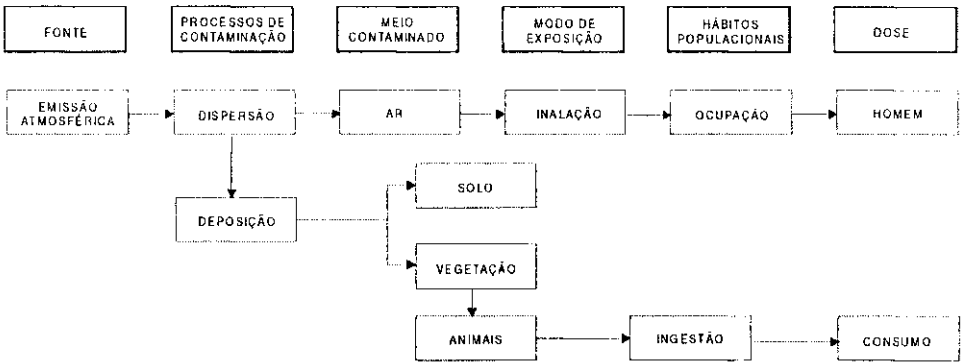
FONTE

PROCESSOS DE CONTAMINAÇÃO

MEIO CONTAMINADO

MODO DE EXPOSIÇÃO

HÁBITOS POPULACIONAIS

DOSE

EMISSÃO ATMOSFÉRICA

DISPERSÃO

AR

INALAÇÃO

OCUPAÇÃO

HOMEM

DEPOSIÇÃO

SOLO

VEGETAÇÃO

ANIMAIS

INGESTÃO

CONSUMO